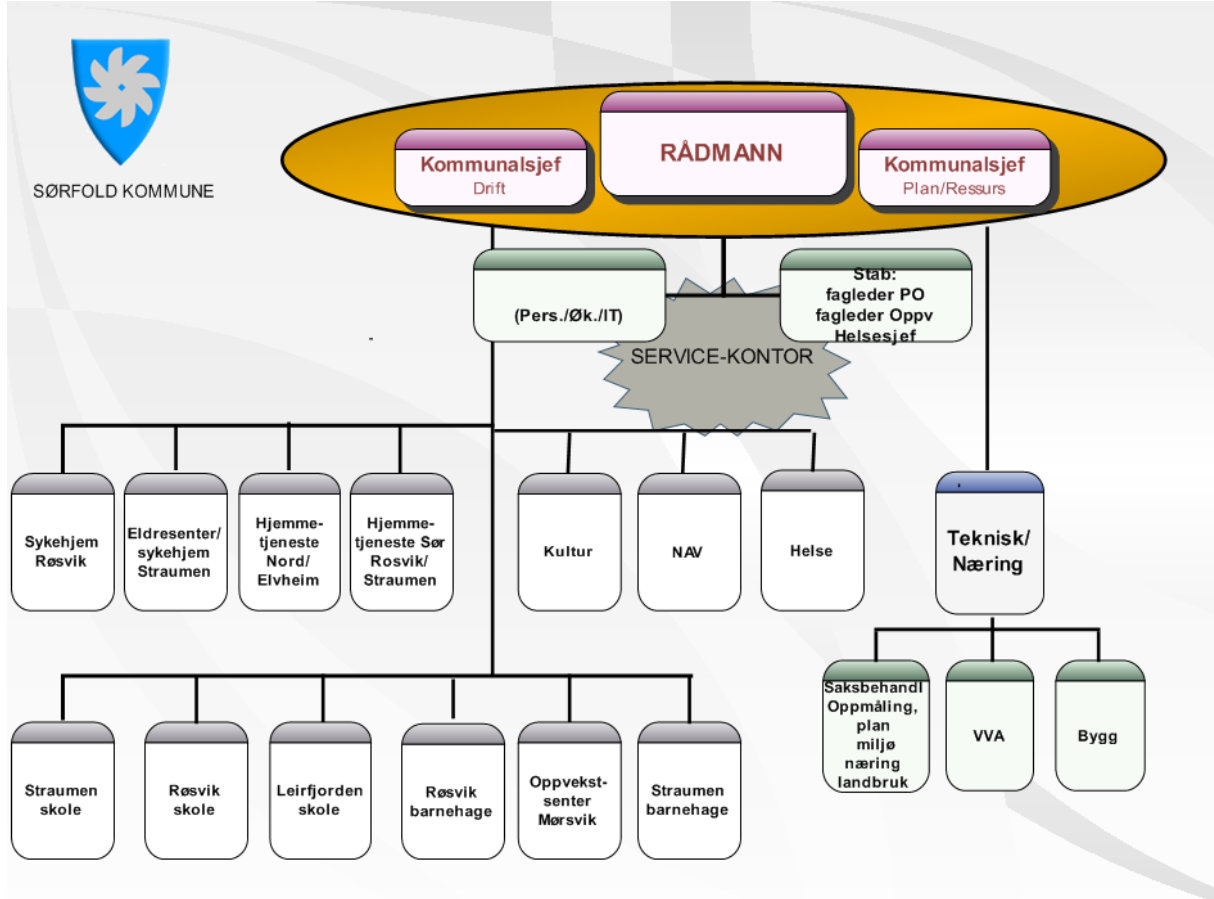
SØRFOLD KOMMUNE

Kommunalsjef
Drift

RÅDMANN

Kommunalsjef
Plan/Ressurs

(Pers./Øk./IT)

Stab:
fagleder PO
fagleder Oppv
Helsesjef

SERVICE-KONTOR

Sykehjem Røsvik

Eldresenter/ sykehjem Straumen

Hjemmetjeneste Nord/ Elvheim

Hjemmetjeneste Sør Rosvik/ Straumen

Kultur

NAV

Helse

Teknisk/ Næring

Saksbehandl Oppmåling, plan miljø næring landbruk

VVA

Bygg

Straumen skole

Røsvik skole

Leirfjorden skole

Røsvik barnehage

Oppvekstsenter Mørsvik

Straumen barnehage